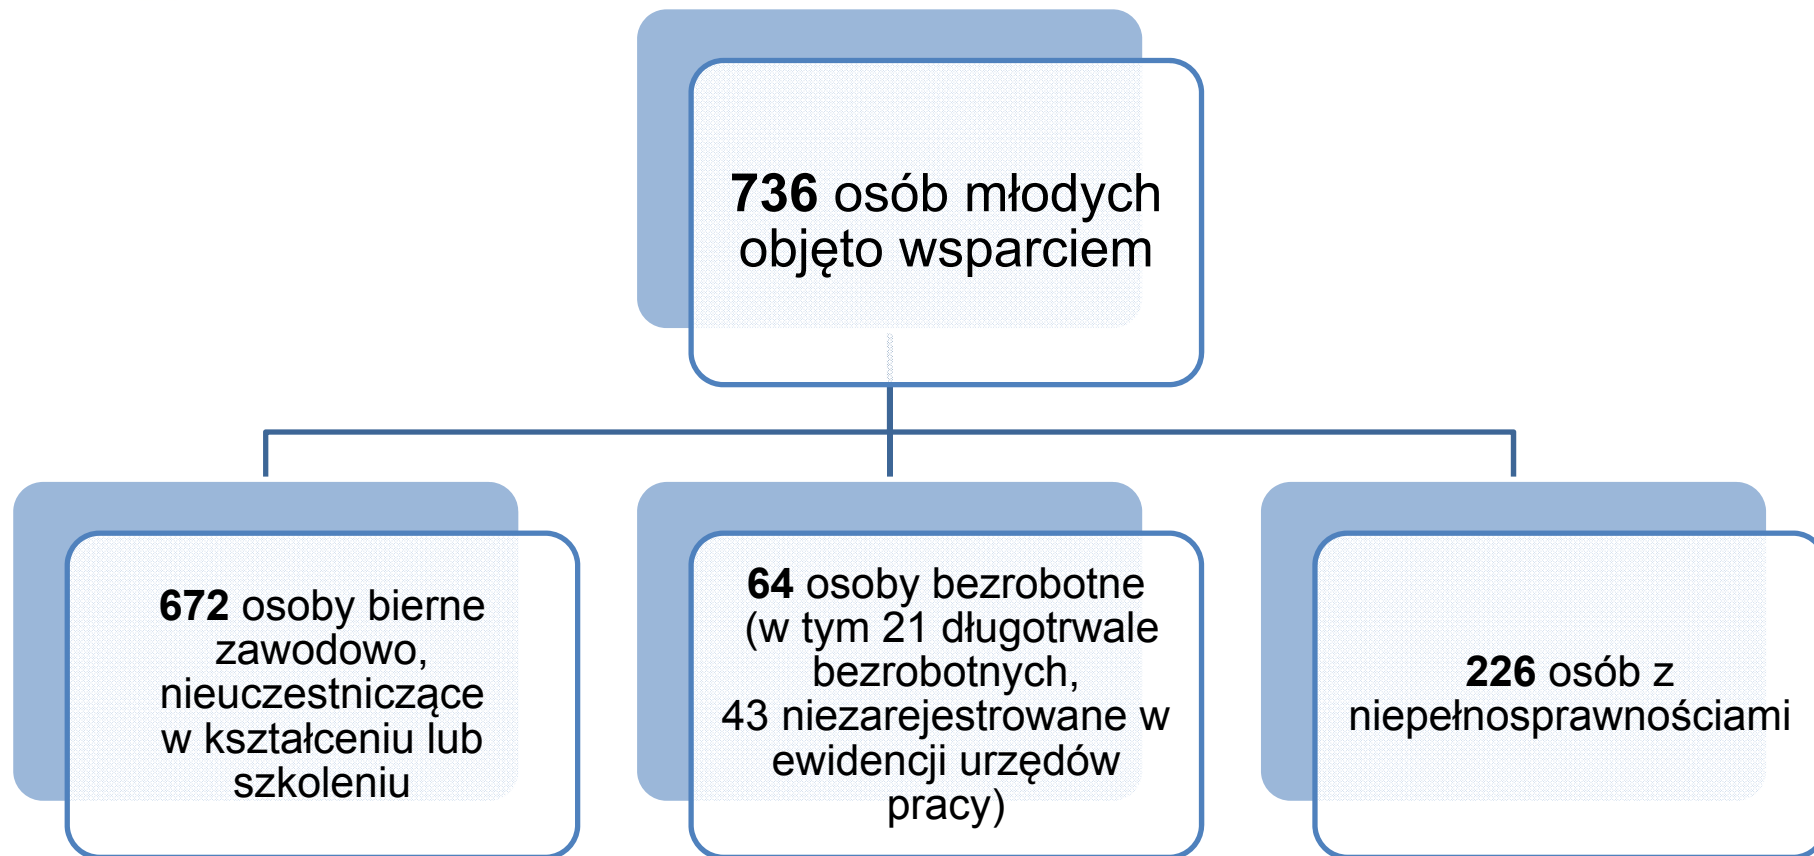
**736** osób młodych objęto wsparciem

**672** osoby bierne zawodowo, nieuczestniczące w kształceniu lub szkoleniu

**64** osoby bezrobotne (w tym 21 długotrwale bezrobotnych, 43 niezarejestrowane w ewidencji urzędów pracy)

**226** osób z niepełnosprawnościami